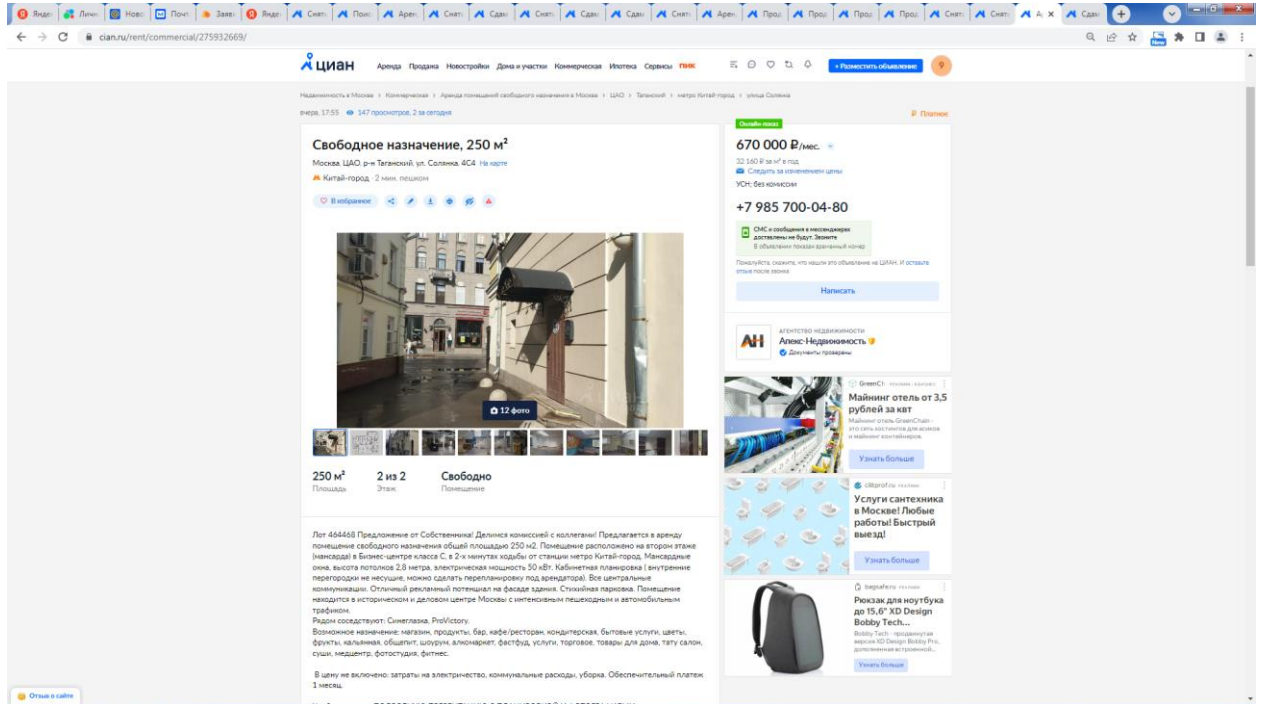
Яндек Личн Нов Почт Заяв Янде Сняти Поис Арен Сняти Сдаю Сняти Сдаю Сдаю Сняти Арен Прод Прод Прод Прод Сняти Сняти А Сдаю

cian.ru/rent/commercial/275932669/

циан Аренда Продажа Новостройки Дома и участки Коммерческая Ипотека Сервисы ПИК + Разместить объявление

Недвижимость в Москве > Коммерческая > Аренда помещений свободного назначения в Москве > ЦАО > Таганский > метро Китай-город > улица Солянка

вчера, 17:55 147 просмотров, 2 за сегодня

Платное

Свободное назначение, 250 м²

Москва, ЦАО, р-н Таганский, ул. Солянка, 4С4 На карте

Китай-город 2 мин. пешком

В избранное

12 фото

250 м²
Площадь

2 из 2
Этаж

Свободно
Помещение

Лот 464468 Предложение от Собственника! Делимся комиссией с коллегами! Предлагается в аренду помещение свободного назначения общей площадью 250 м2. Помещение расположено на втором этаже (мансарда) в Бизнес-центре класса С, в 2-х минутах ходьбы от станции метро Китай-город. Мансардные окна, высота потолков 2,8 метра, электрическая мощность 50 кВт. Кабинетная планировка ( внутренние перегородки не несущие, можно сделать перепланировку под арендатора). Все центральные коммуникации. Отличный рекламный потенциал на фасаде здания. Стихийная парковка. Помещение находится в историческом и деловом центре Москвы с интенсивным пешеходным и автомобильным трафиком.
Рядом соседствуют: Синеглазка, ProVictory.
Возможное назначение: магазин, продукты, бар, кафе/ресторан, кондитерская, бытовые услуги, цветы, фрукты, кальянная, общепит, шоурум, алкомаркет, фастфуд, услуги, торговое, товары для дома, тату салон, суши, медцентр, фотостудия, фитнес.

В цену не включено: затраты на электричество, коммунальные расходы, уборка. Обеспечительный платеж 1 месяц.

Онлайн показ

670 000 ₽/мес.

32 160 ₽ за м² в год
Следить за изменением цены
УСН, без комиссии

+7 985 700-04-80

СМС и сообщения в мессенджеры доставлены не будут. Звоните
В объявлении показан временный номер

Пожалуйста, скажите, что нашли это объявление на ЦИАН. И оставьте отзыв после звонка

Написать

АГЕНТСТВО НЕДВИЖИМОСТИ
Алекс-Недвижимость
Документы проверены

GreenCh... реклама
Майнинг отель от 3,5 рублей за квт
Майнинг отель GreenChain - это сеть хостингов для асиков и майнинг контейнеров.
Узнать больше

citiprof.ru реклама
Услуги сантехника в Москве! Любые работы! Быстрый выезд!
Узнать больше

bagsafe.ru реклама
Рюкзак для ноутбука до 15,6" XD Design Bobby Tech...
Bobby Tech - продвинутая версия XD Design Bobby Pro, дополненная встроенной...
Узнать больше

Отзыв о сайте